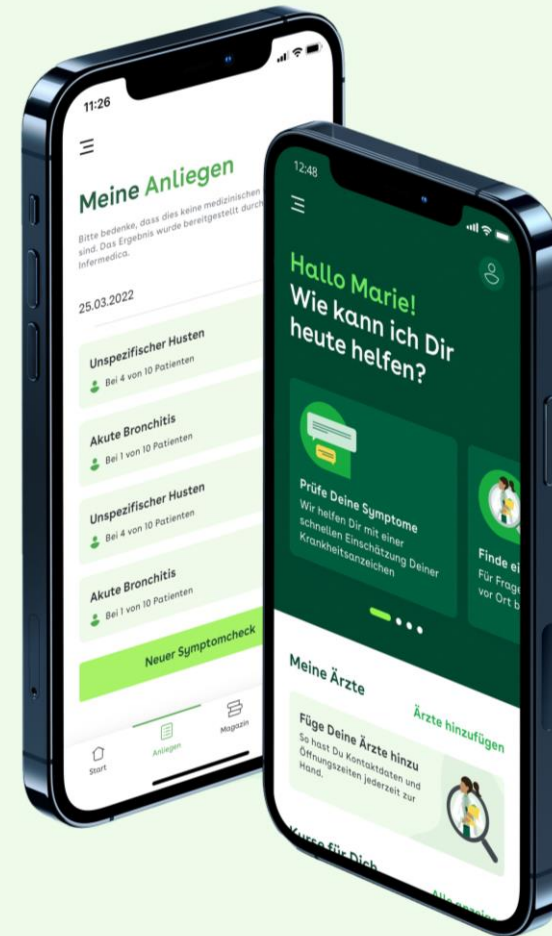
11:26

Meine Anliegen

Bitte bedenke, dass dies keine medizinischen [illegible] sind. Das Ergebnis wurde bereitgestellt durch Infermedica.

25.03.2022

Unspezifischer Husten
Bei 4 von 10 Patienten

Akute Bronchitis
Bei 1 von 10 Patienten

Unspezifischer Husten
Bei 4 von 10 Patienten

Akute Bronchitis
Bei 1 von 10 Patienten

Neuer Symptomcheck

Start
Anliegen
Magazin

12:48

Hallo Marie!
Wie kann ich Dir heute helfen?

Prüfe Deine Symptome
Wir helfen Dir mit einer schnellen Einschätzung Deiner Krankheitsanzeichen

Finde ei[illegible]
Für Frage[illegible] vor Ort b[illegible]

Meine Ärzte
Ärzte hinzufügen

Füge Deine Ärzte hinzu
So hast Du Kontaktdaten und Öffnungszeiten jederzeit zur Hand.

Kurse für Dich
Alle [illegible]